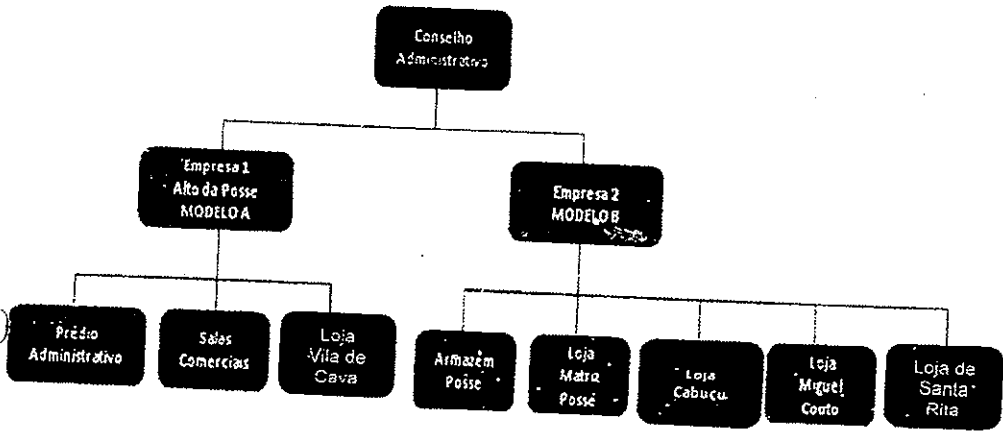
Conselho Administrativo

Empresa 1 Alto da Posse MODELO A

Empresa 2 MODELO B

Prédio Administrativo

Salas Comercias

Loja Vila de Cava

Armazém Posse

Loja Matriz Posse

Loja Cabuçu

Loja Miguel Couto

Loja de Santa Rita